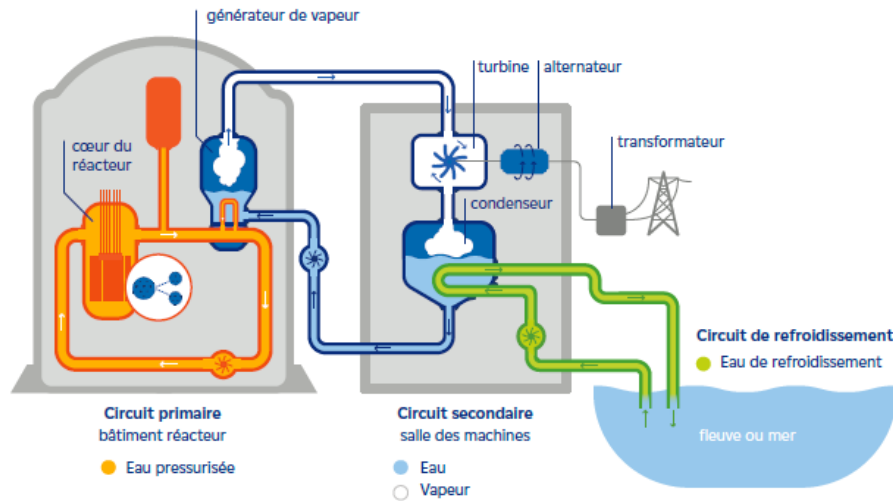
générateur de vapeur

turbine

alternateur

transformateur

cœur du réacteur

condenseur

Circuit de refroidissement

Eau de refroidissement

fleuve ou mer

Circuit primaire
bâtiment réacteur

Eau pressurisée

Circuit secondaire
salle des machines

Eau

Vapeur